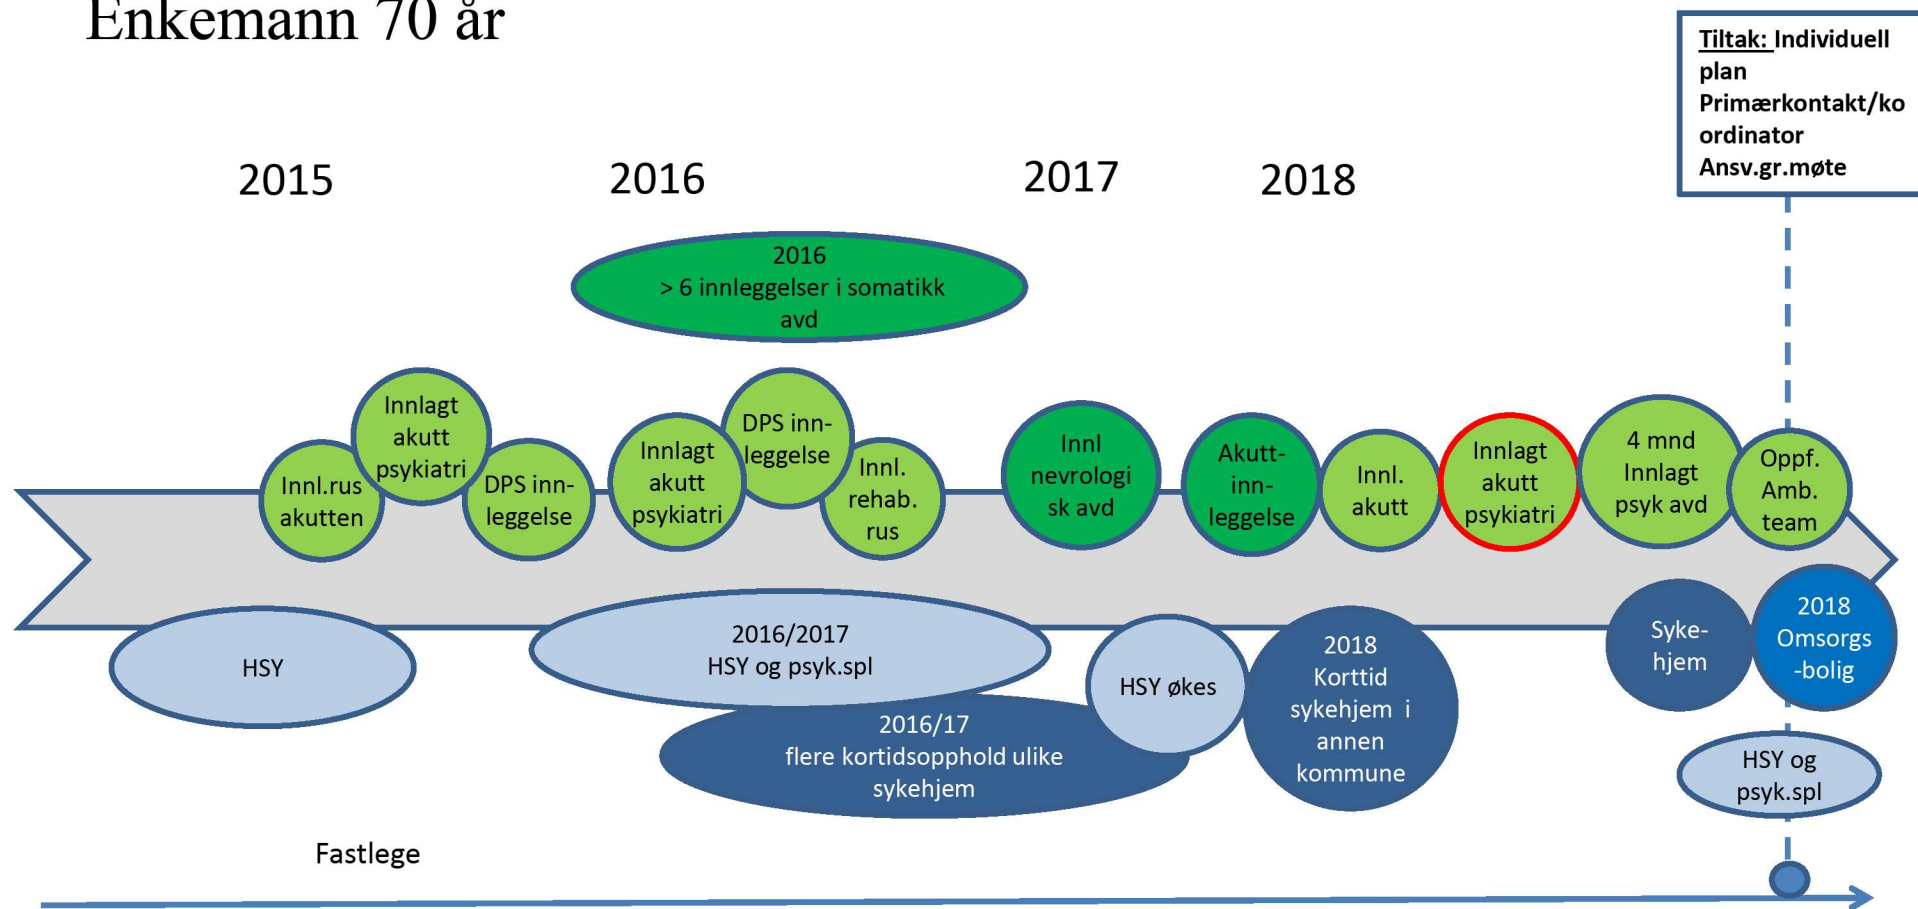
Enkemann 70 år

Tiltak: Individuell plan
Primærkontakt/koordinator
Ansv.gr.møte

2015

2016

2017

2018

2016
> 6 innleggelser i somatikk avd

Innl.rus akutten

Innlagt akutt psykiatri

DPS innleggelse

Innlagt akutt psykiatri

DPS innleggelse

Innl. rehab. rus

Innl nevrologisk avd

Akutt-innleggelse

Innl. akutt

Innlagt akutt psykiatri

4 mnd Innlagt psyk avd

Oppf. Amb. team

HSY

2016/2017
HSY og psyk.spl

2016/17
flere kortidsopphold ulike sykehjem

HSY økes

2018
Korttid sykehjem i annen kommune

Sykehjem

2018
Omsorgs-bolig

HSY og psyk.spl

Fastlege